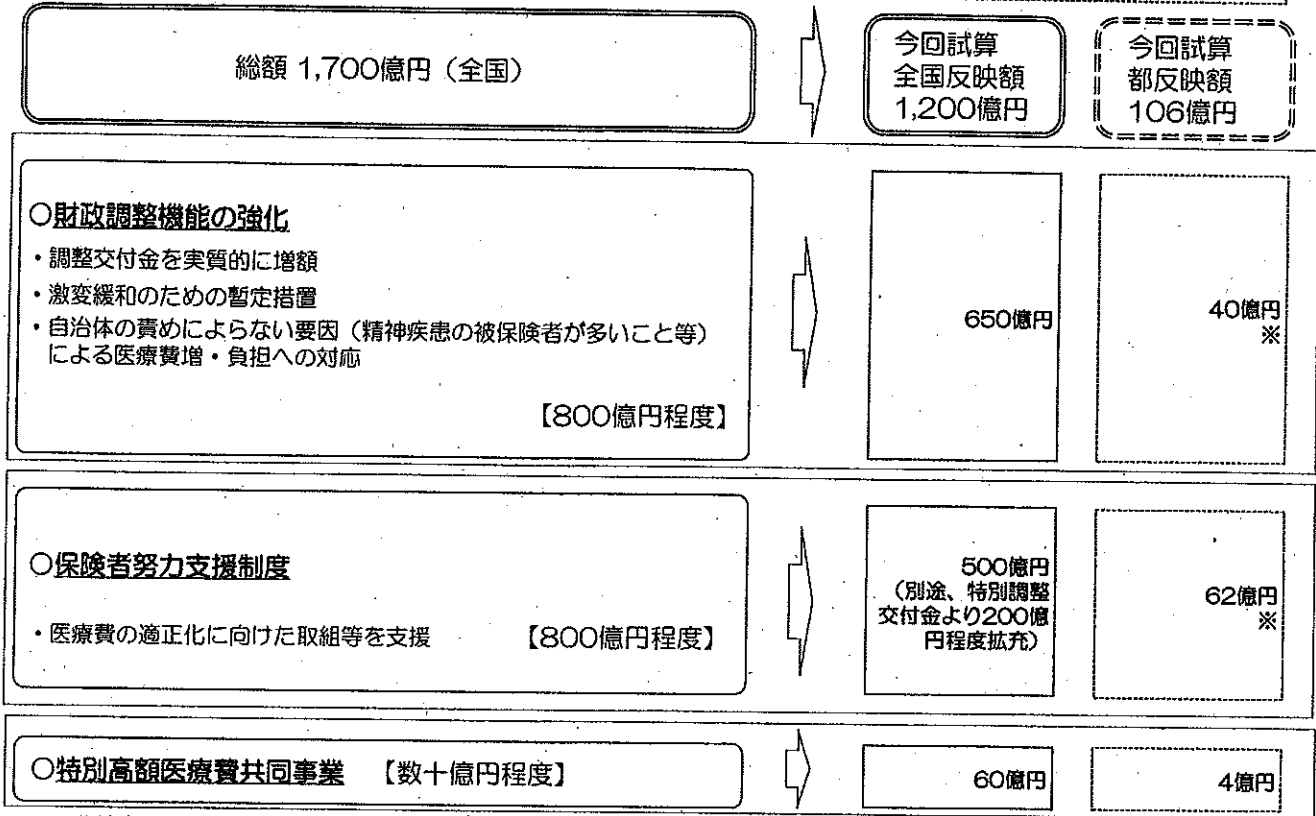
総額 1,700億円（全国）

今回試算
全国反映額
1,200億円

今回試算
都反映額
106億円

○財政調整機能の強化

・調整交付金を実質的に増額

・激変緩和のための暫定措置

・自治体の責めによらない要因（精神疾患の被保険者が多いこと等）による医療費増・負担への対応

【800億円程度】

650億円

40億円
※

○保険者努力支援制度

・医療費の適正化に向けた取組等を支援 【800億円程度】

500億円
（別途、特別調整交付金より200億円程度拡充）

62億円
※

○特別高額医療費共同事業 【数十億円程度】

60億円

4億円